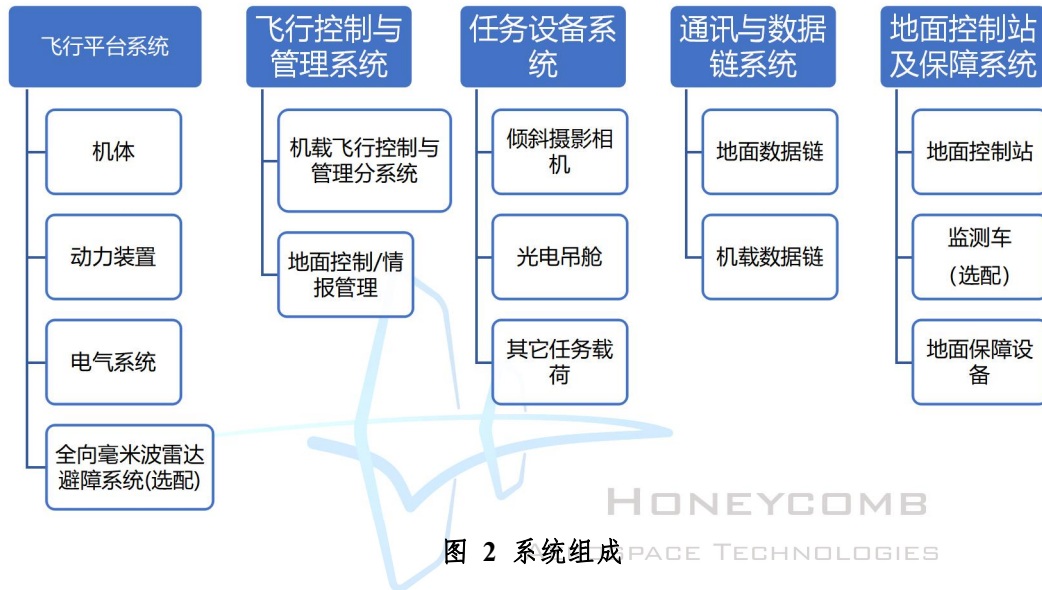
飞行平台系统

机体

动力装置

电气系统

全向毫米波雷达避障系统(选配)

飞行控制与管理系统

机载飞行控制与管理分系统

地面控制/情报管理

任务设备系统

倾斜摄影相机

光电吊舱

其它任务载荷

通讯与数据链系统

地面数据链

机载数据链

地面控制站及保障系统

地面控制站

监测车
(选配)

地面保障设备

HONEYCOMB
AEROSPACE TECHNOLOGIES

图 2 系统组成